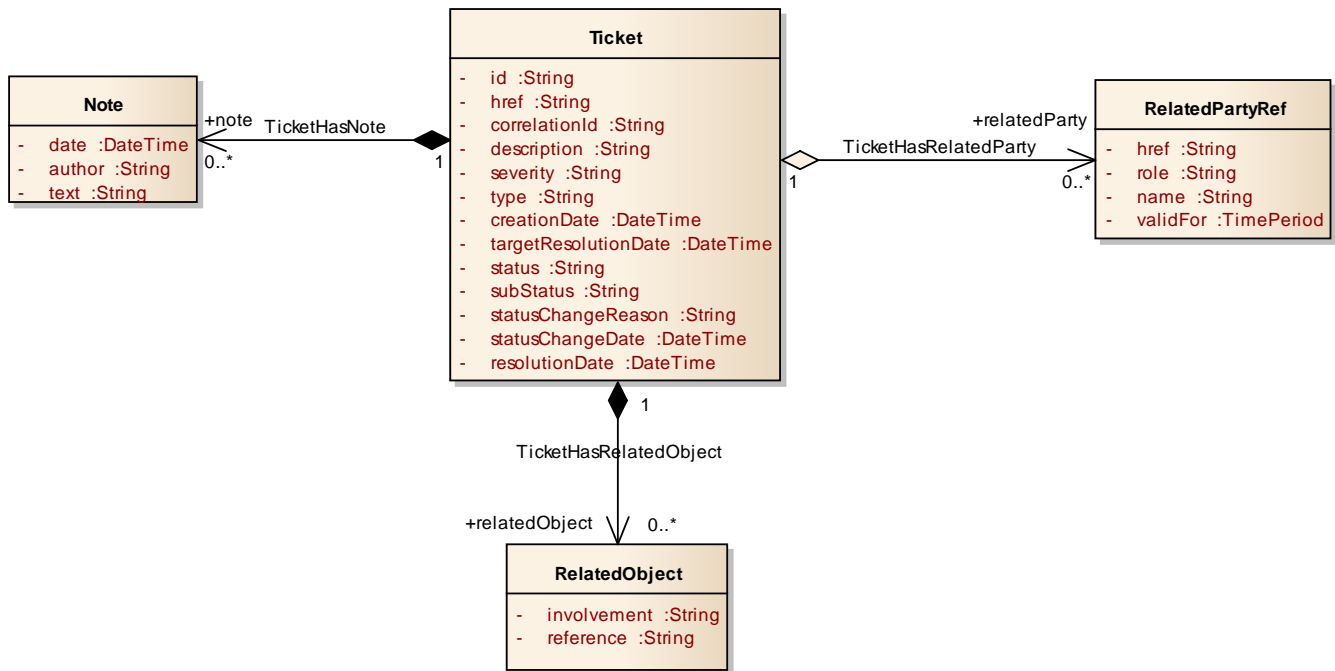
Note
- date :DateTime
- author :String
- text :String

+note
0..*
TicketHasNote
1

Ticket
- id :String
- href :String
- correlationId :String
- description :String
- severity :String
- type :String
- creationDate :DateTime
- targetResolutionDate :DateTime
- status :String
- subStatus :String
- statusChangeReason :String
- statusChangeDate :DateTime
- resolutionDate :DateTime

+relatedParty
TicketHasRelatedParty
1
0..*

RelatedPartyRef
- href :String
- role :String
- name :String
- validFor :TimePeriod

1
TicketHasRelatedObject
+relatedObject
0..*

RelatedObject
- involvement :String
- reference :String